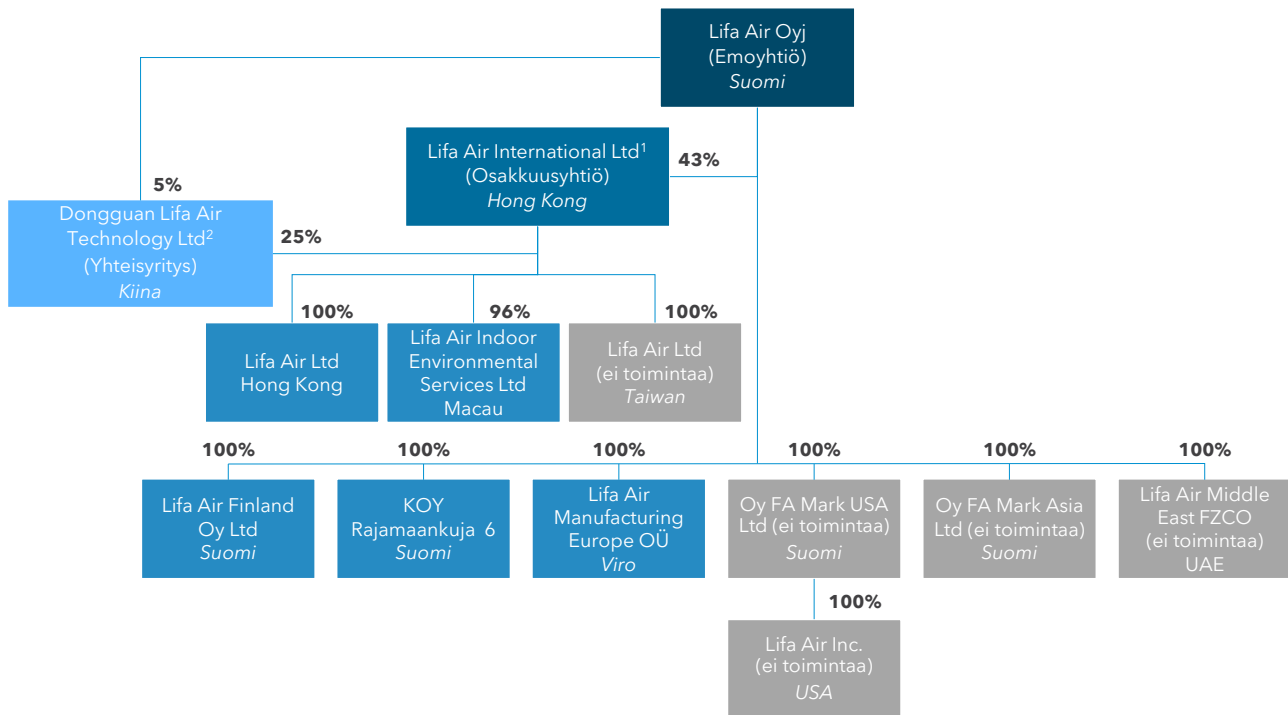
Lifa Air Oyj
(Emoyhtiö)
Suomi

Lifa Air International Ltd$^1$
(Osakkuusyhtiö)
Hong Kong

43%

5%

Dongguan Lifa Air Technology Ltd$^2$
(Yhteisyritys)
Kiina

25%

100%

Lifa Air Ltd
Hong Kong

96%

Lifa Air Indoor Environmental Services Ltd
Macau

100%

Lifa Air Ltd
(ei toimintaa)
Taiwan

100%

Lifa Air Finland Oy Ltd
Suomi

100%

KOY Rajamaankuja 6
Suomi

100%

Lifa Air Manufacturing Europe OÜ
Viro

100%

Oy FA Mark USA Ltd (ei toimintaa)
Suomi

100%

Oy FA Mark Asia Ltd (ei toimintaa)
Suomi

100%

Lifa Air Middle East FZCO
(ei toimintaa)
UAE

100%

Lifa Air Inc.
(ei toimintaa)
USA